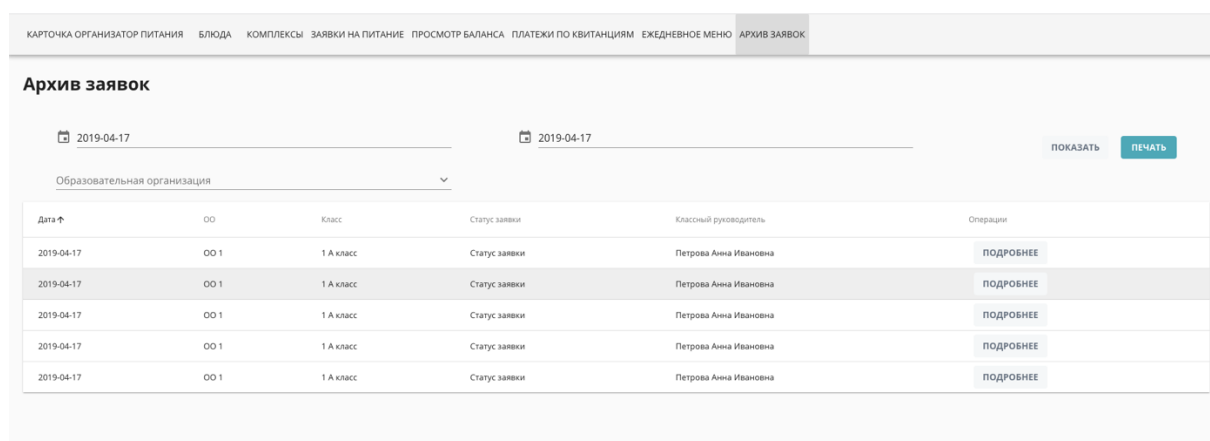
КАРТОЧКА ОРГАНИЗАТОР ПИТАНИЯ БЛЮДА КОМПЛЕКСЫ ЗАЯВКИ НА ПИТАНИЕ ПРОСМОТР БАЛАНСА ПЛАТЕЖИ ПО КВИТАНЦИЯМ ЕЖЕДНЕВНОЕ МЕНЮ АРХИВ ЗАЯВОК

Архив заявок

2019-04-17

2019-04-17

ПОКАЗАТЬ ПЕЧАТЬ

Образовательная организация

| Дата ↑ | ОО | Класс | Статус заявки | Классный руководитель | Операции |
|---|---|---|---|---|---|
| 2019-04-17 | ОО 1 | 1 А класс | Статус заявки | Петрова Анна Ивановна | ПОДРОБНЕЕ |
| 2019-04-17 | ОО 1 | 1 А класс | Статус заявки | Петрова Анна Ивановна | ПОДРОБНЕЕ |
| 2019-04-17 | ОО 1 | 1 А класс | Статус заявки | Петрова Анна Ивановна | ПОДРОБНЕЕ |
| 2019-04-17 | ОО 1 | 1 А класс | Статус заявки | Петрова Анна Ивановна | ПОДРОБНЕЕ |
| 2019-04-17 | ОО 1 | 1 А класс | Статус заявки | Петрова Анна Ивановна | ПОДРОБНЕЕ |